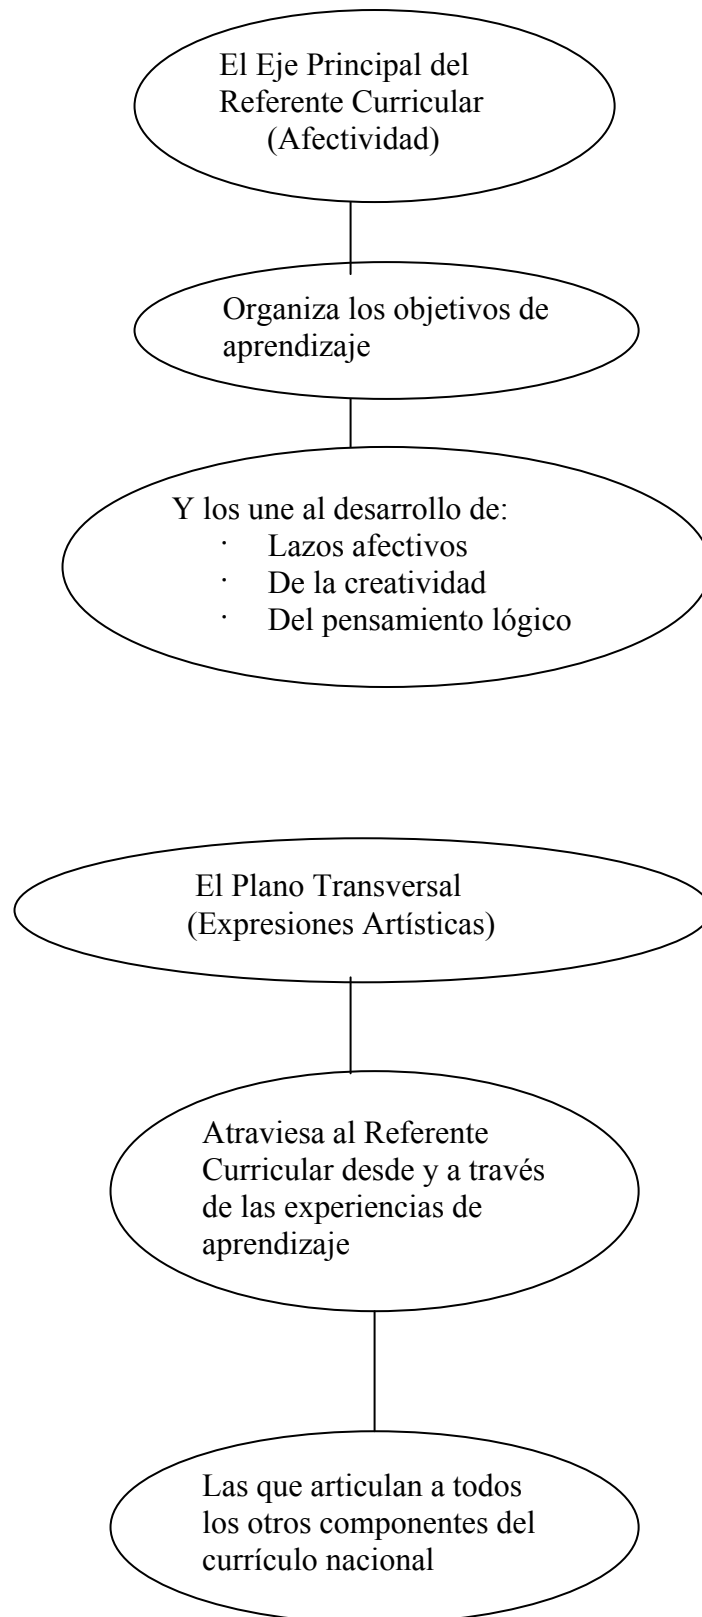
El Eje Principal del Referente Curricular (Afectividad)

Organiza los objetivos de aprendizaje

Y los une al desarrollo de:
· Lazos afectivos
· De la creatividad
· Del pensamiento lógico

El Plano Transversal (Expresiones Artísticas)

Atraviesa al Referente Curricular desde y a través de las experiencias de aprendizaje

Las que articulan a todos los otros componentes del currículo nacional